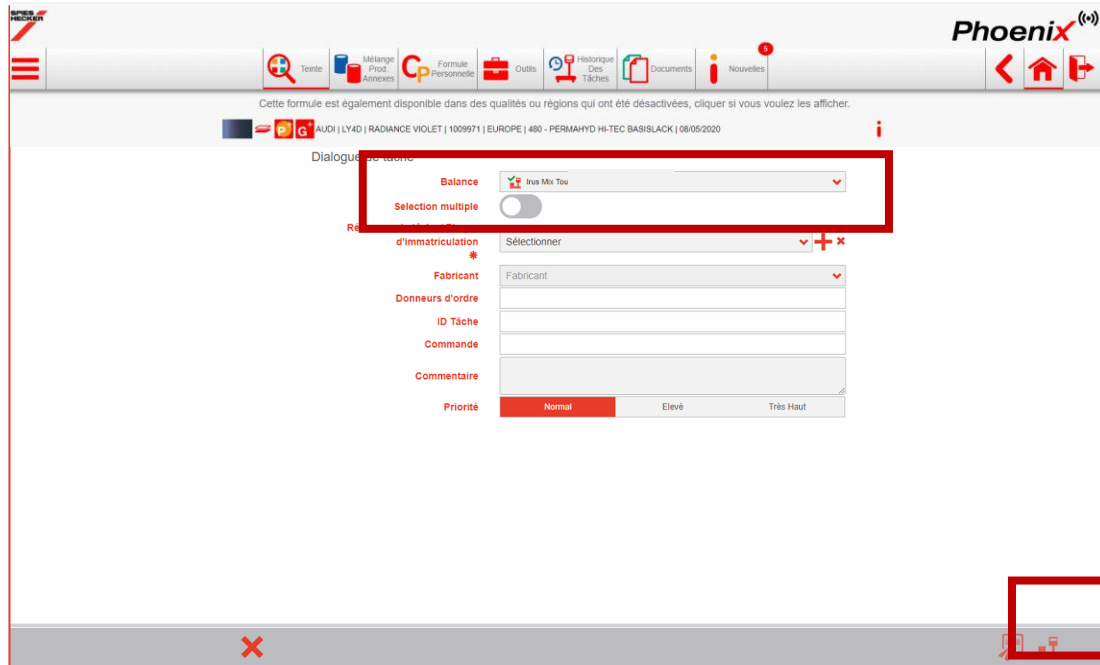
SPIES HECKER

Phoenix

Teinte
Mélange Prod. Annexes
Formule Personnelle
Outils
Historique Des Tâches
Documents
5
Nouvelles

Cette formule est également disponible dans des qualités ou régions qui ont été désactivées, cliquer si vous voulez les afficher.

P G AUDI | LY4D | RADIANCE VIOLET | 1009971 | EUROPE | 480 - PERMAHYD HI-TEC BASISLACK | 08/05/2020

Dialogue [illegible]

Balance
Irus Mix Tou
Selection multiple
Ré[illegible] d'immatriculation *
Sélectionner
Fabricant
Fabricant
Donneurs d'ordre
ID Tâche
Commande
Commentaire
Priorité
Normal
Elevé
Très Haut